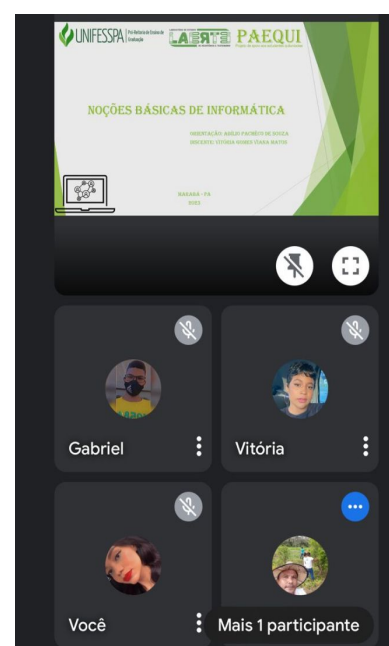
UNIFESSPA Pró-Reitoria de Ensino de Graduação

LAERTE PAEQUI

NOÇÕES BÁSICAS DE INFORMÁTICA

ORIENTAÇÃO: ADEJO PACHECO DE SOUZA
DISCENTE: VITÓRIA GOMES VIANA MATOS

MARABÁ - PA
2022

Gabriel

Vitória

Você

Mais 1 participante